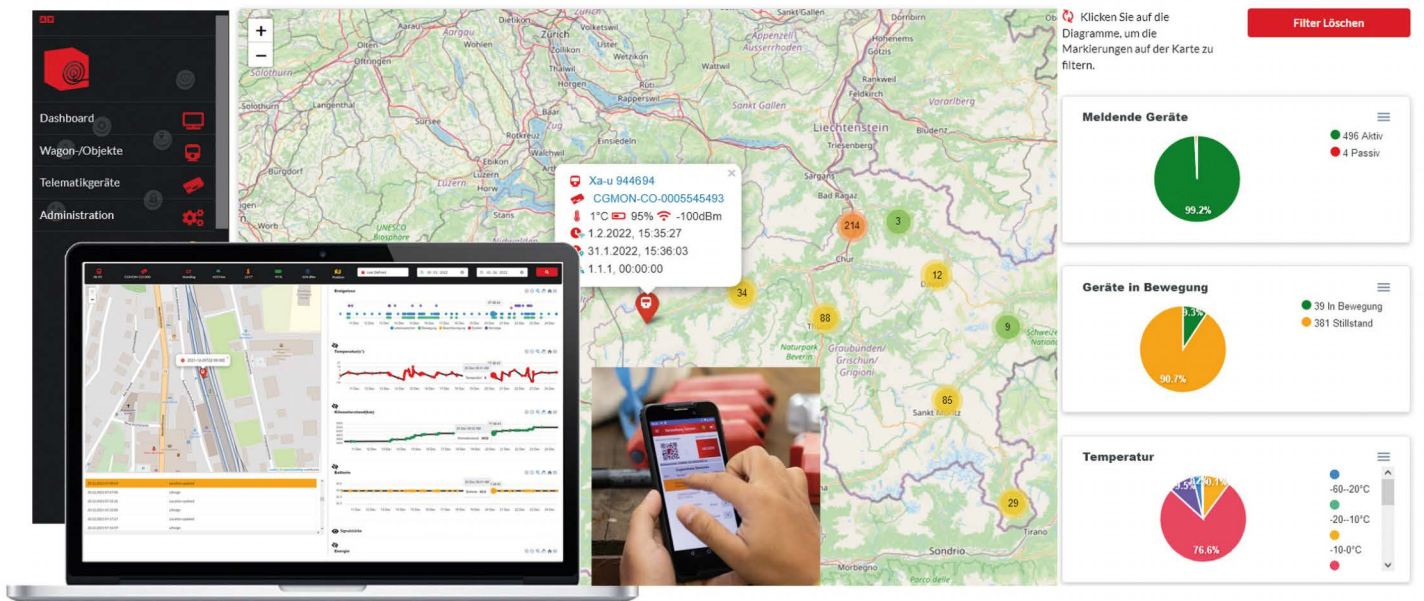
Dashboard
Wagon-/Objekte
Telematikgeräte
Administration

+
−

Aargau
Zürich
Wohlen
Solothurn
Solothurn
Burgdorf
Luzern
Luzern
Zug
Einsiedeln
Stans
Horw
Ebikon
Walchwil
Wattwil
Sankt Gallen
Appenzell Ausserrhoden
Vorarlberg
Liechtenstein
Triesenberg
Rankweil
Bad Ragaz
Chur
Worb
UNESCO Biosphäre
Naturpark Beverin
Graubünden/ Grischun/ Grigioni
Sankt Moritz
Schweizerische Nationalpark
Sondrio
Tirano
Morbegno
Parco delle

Xa-u 944694
CGMON-CO-0005545493
1°C 95% -100dBm
1.2.2022, 15:35:27
31.1.2022, 15:36:03
1.1.1, 00:00:00

214
3
12
34
88
9
85
29

Klicken Sie auf die Diagramme, um die Markierungen auf der Karte zu filtern.

Filter Löschen

Meldende Geräte
496 Aktiv
4 Passiv
99.2%

Geräte in Bewegung
39 In Bewegung
381 Stillstand
9.3%
90.7%

Temperatur
-60–20°C
-20–10°C
-10-0°C
76.6%
9.5%
10.1%

Ereignisse
Temperatur(°C)
Kilometerstand(km)
Batterie
Signalstärke
Energie